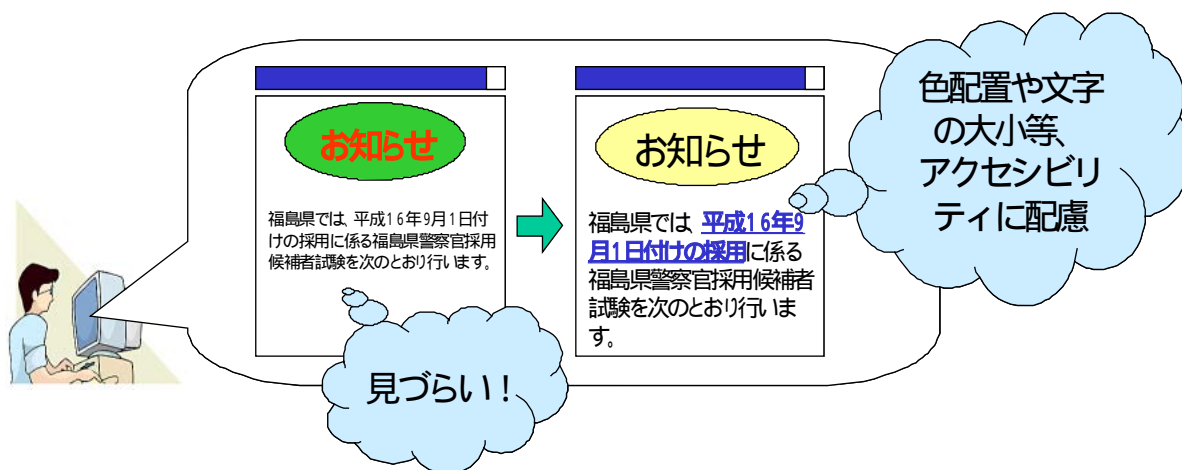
お知らせ

福島県では、平成16年9月1日付けの採用に係る福島県警察官採用候補者試験を次のとおり行います。

見づらい！

お知らせ

福島県では 平成16年9月1日付けの採用に係る福島県警察官採用候補者試験を次のとおり行います。

色配置や文字の大小等、アクセシビリティに配慮